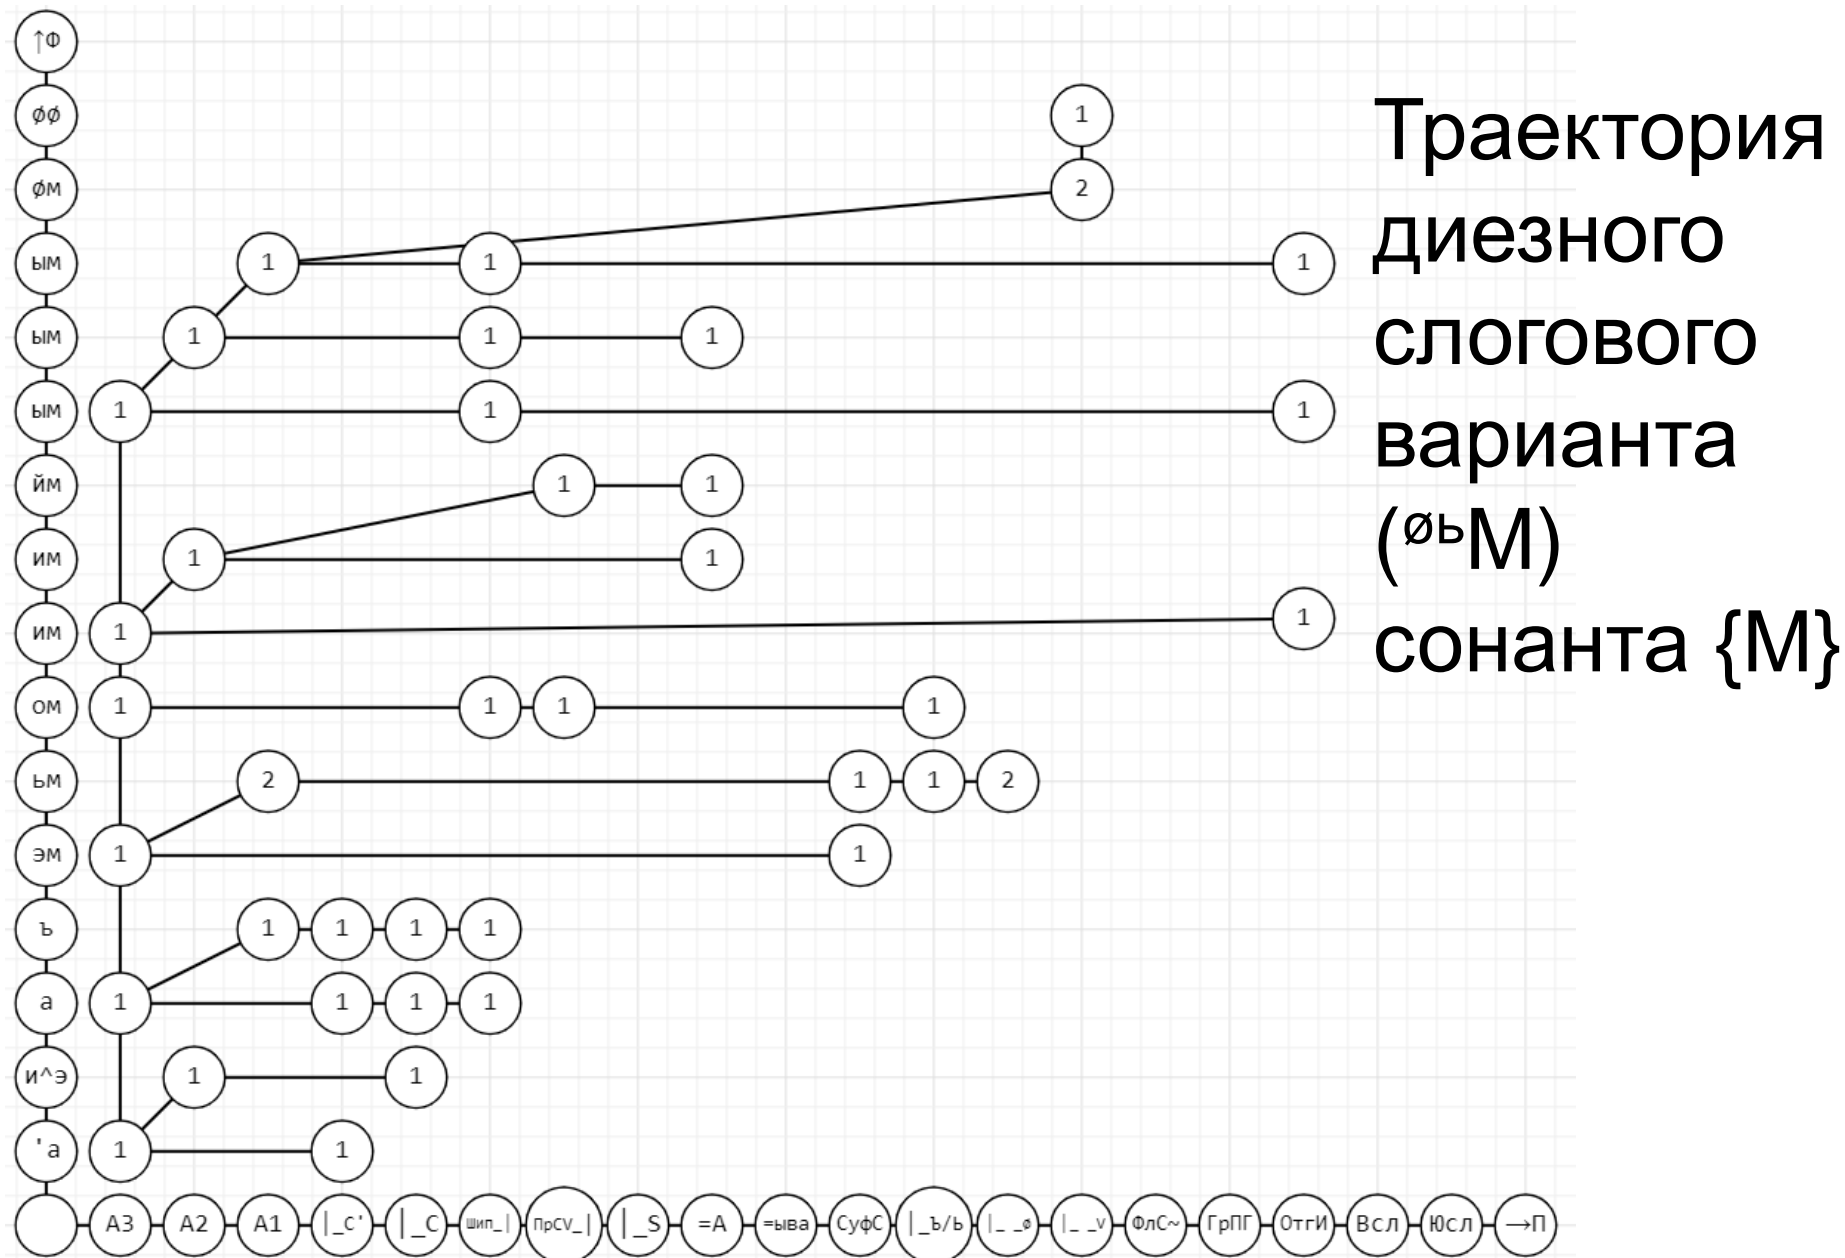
↑Φ
øø
øм
ым
ым
ым
йм
им
им
ом
ьм
эм
ъ
а
и^э
'а

1
2
1 1 1
1 1 1
1 1 1
1 1
1 1
1 1
1 1 1 1
2 1 1 2
1 1
1 1 1 1
1 1 1 1
1 1
1 1

А3 А2 А1 |_C' |_C Шип_| ПрCV_| |_S =A =ыва СуфС |_ъ/ь |_ _ø |_ _v ФлС~ ГрПГ ОтгИ Всл Юсл →П

Траектория диезного слогового варианта (øьМ) сонанта {М}